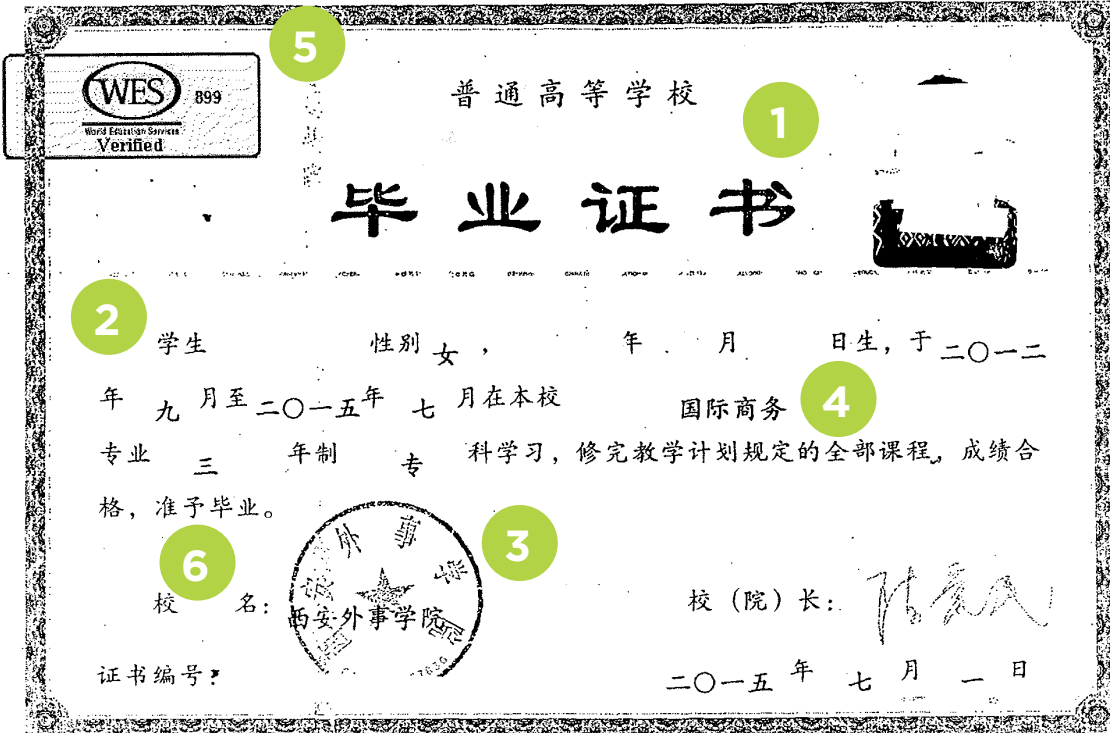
WES 899
World Education Services
Verified

5

普通高等学校

1

毕业证书

2 学生 性别女， 年 月 日生，于二〇一二年 九 月至二〇一五年 七 月在本校 国际商务 4 专业 三 年制 专 科学习，修完教学计划规定的全部课程，成绩合格，准予毕业。

3

6

校 名：西安外事学院

校（院）长：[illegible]

证书编号：

二〇一五 年 七 月 一 日